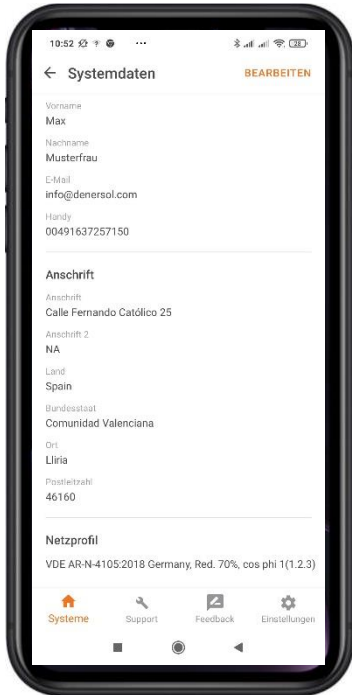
10:52 ··· 28

← Systemdaten BEARBEITEN

Vorname
Max

Nachname
Musterfrau

E-Mail
info@denersol.com

Handy
00491637257150

Anschrift

Anschrift
Calle Fernando Católico 25

Anschrift 2
NA

Land
Spain

Bundesstaat
Comunidad Valenciana

Ort
Lliria

Postleitzahl
46160

Netzprofil

VDE AR-N-4105:2018 Germany, Red. 70%, cos phi 1(1.2.3)

Systeme Support Feedback Einstellungen